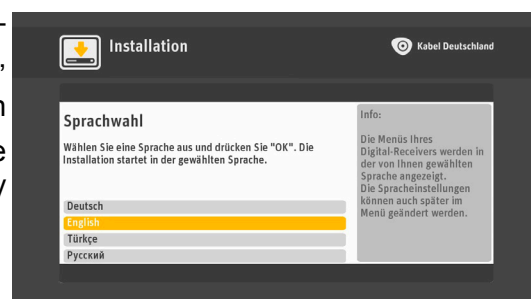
Installation

Kabel Deutschland

Sprachwahl

Wählen Sie eine Sprache aus und drücken Sie "OK". Die Installation startet in der gewählten Sprache.

Deutsch
English
Türkçe
Русский

Info:

Die Menüs Ihres Digital-Receivers werden in der von Ihnen gewählten Sprache angezeigt. Die Spracheinstellungen können auch später im Menü geändert werden.